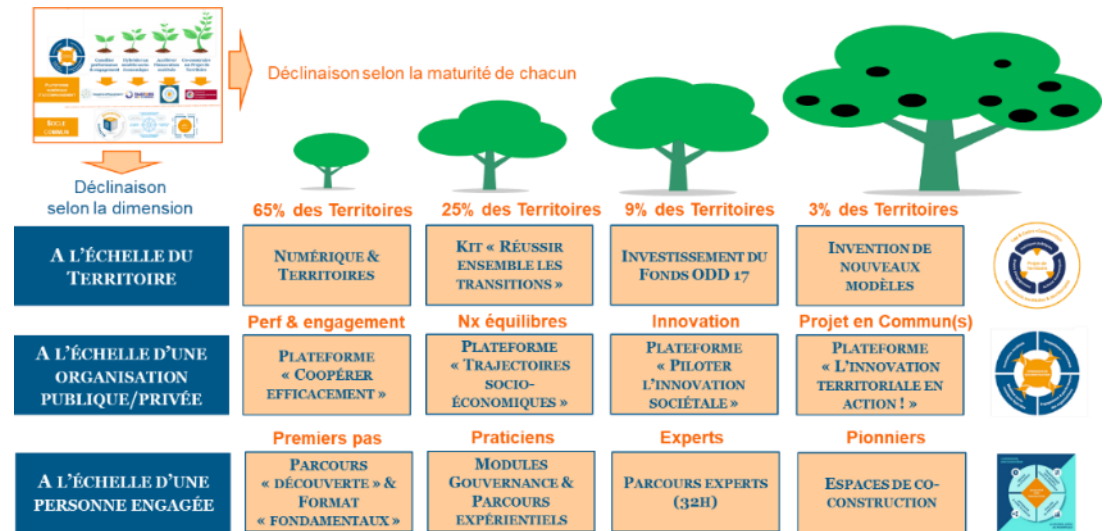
Déclinaison selon la maturité de chacun

Déclinaison selon la dimension

65% des Territoires

25% des Territoires

9% des Territoires

3% des Territoires

| | | | | |
|---|---|---|---|---|
| A L'ÉCHELLE DU TERRITOIRE | NUMÉRIQUE & TERRITOIRES | KIT « RÉUSSIR ENSEMBLE LES TRANSITIONS » | INVESTISSEMENT DU FONDS ODD 17 | INVENTION DE NOUVEAUX MODÈLES |
| | Perf & engagement | Nx équilibres | Innovation | Projet en Commun(s) |
| A L'ÉCHELLE D'UNE ORGANISATION PUBLIQUE/PRIVÉE | PLATEFORME « COOPÉRER EFFICACEMENT » | PLATEFORME « TRAJECTOIRES SOCIO-ÉCONOMIQUES » | PLATEFORME « PILOTER L'INNOVATION SOCIÉTALE » | PLATEFORME « L'INNOVATION TERRITORIALE EN ACTION ! » |
| | Premiers pas | Praticiens | Experts | Pionniers |
| A L'ÉCHELLE D'UNE PERSONNE ENGAGÉE | PARCOURS « DÉCOUVERTE » & FORMAT « FONDAMENTAUX » | MODULES GOUVERNANCE & PARCOURS EXPÉRIENTIELS | PARCOURS EXPERTS (32H) | ESPACES DE CO-CONSTRUCTION |